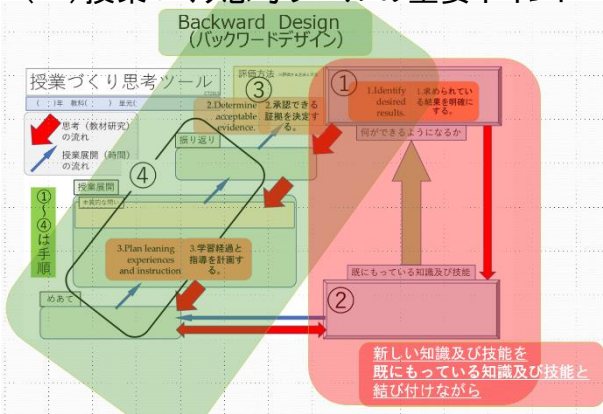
（ ）授業づくり思考ツールの重要ポイント

Backward Design
（バックワードデザイン）

授業づくり思考ツール
（ ）年 教科（ ） 単元（

評価方法

①

1.Identify desired results.

1.求められている結果を明確にする。

③

2.Determine acceptable evidence.

2.承認できる証拠を決定する。

何ができるようになるか

思考（教材研究）の流れ

授業展開（時間）の流れ

振り返り

④

①〜④は手順

授業展開

3.Plan leaning experiences and instruction

3.学習経過と指導を計画する。

既にもっている知識及び技能

②

めあて

新しい知識及び技能を
既にもっている知識及び技能と
結び付けながら